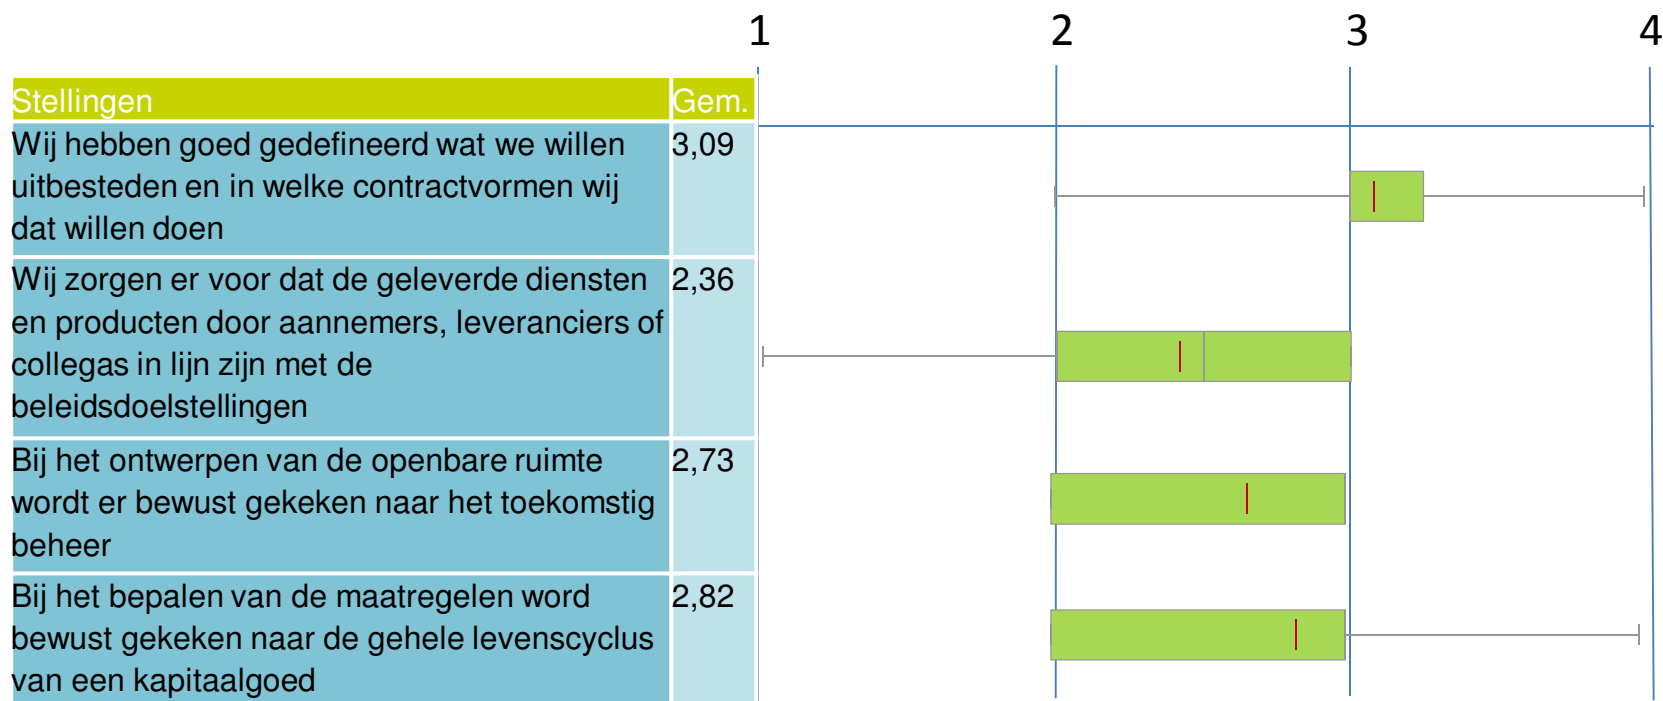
1 2 3 4

| Stellingen | Gem. |
|---|---|
| Wij hebben goed gedefineerd wat we willen uitbesteden en in welke contractvormen wij dat willen doen | 3,09 |
| Wij zorgen er voor dat de geleverde diensten en producten door aannemers, leveranciers of collegas in lijn zijn met de beleidsdoelstellingen | 2,36 |
| Bij het ontwerpen van de openbare ruimte wordt er bewust gekeken naar het toekomstig beheer | 2,73 |
| Bij het bepalen van de maatregelen word bewust gekeken naar de gehele levenscyclus van een kapitaalgoed | 2,82 |